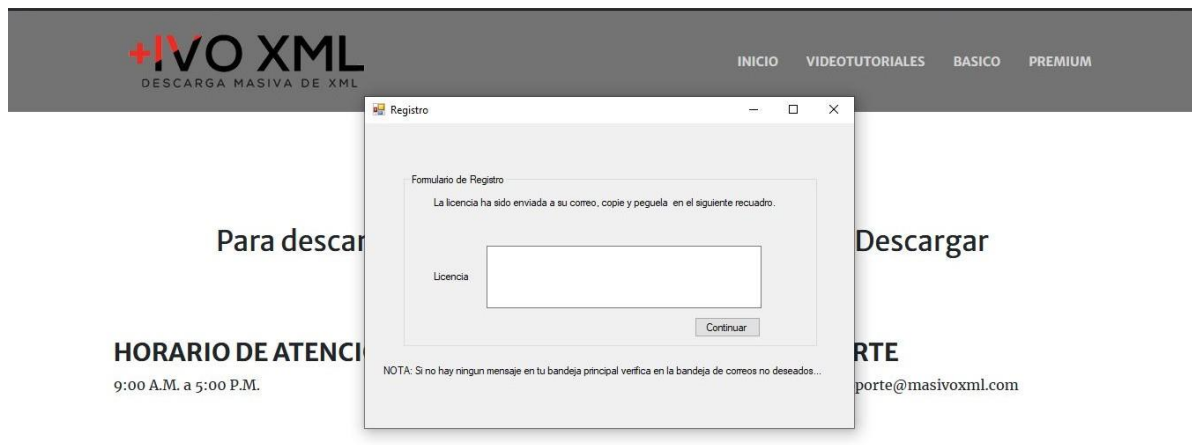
+IVO XML
DESCARGA MASIVA DE XML

INICIO VIDEOTUTORIALES BASICO PREMIUM

Registro

Formulario de Registro

La licencia ha sido enviada a su correo, copie y peguela en el siguiente recuadro.

Licencia

Continuar

NOTA: Si no hay ningun mensaje en tu bandeja principal verifica en la bandeja de correos no deseados...

Para descar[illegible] Descargar

HORARIO DE ATENCI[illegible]
9:00 A.M. a 5:00 P.M.

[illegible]RTE
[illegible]porte@masivoxml.com